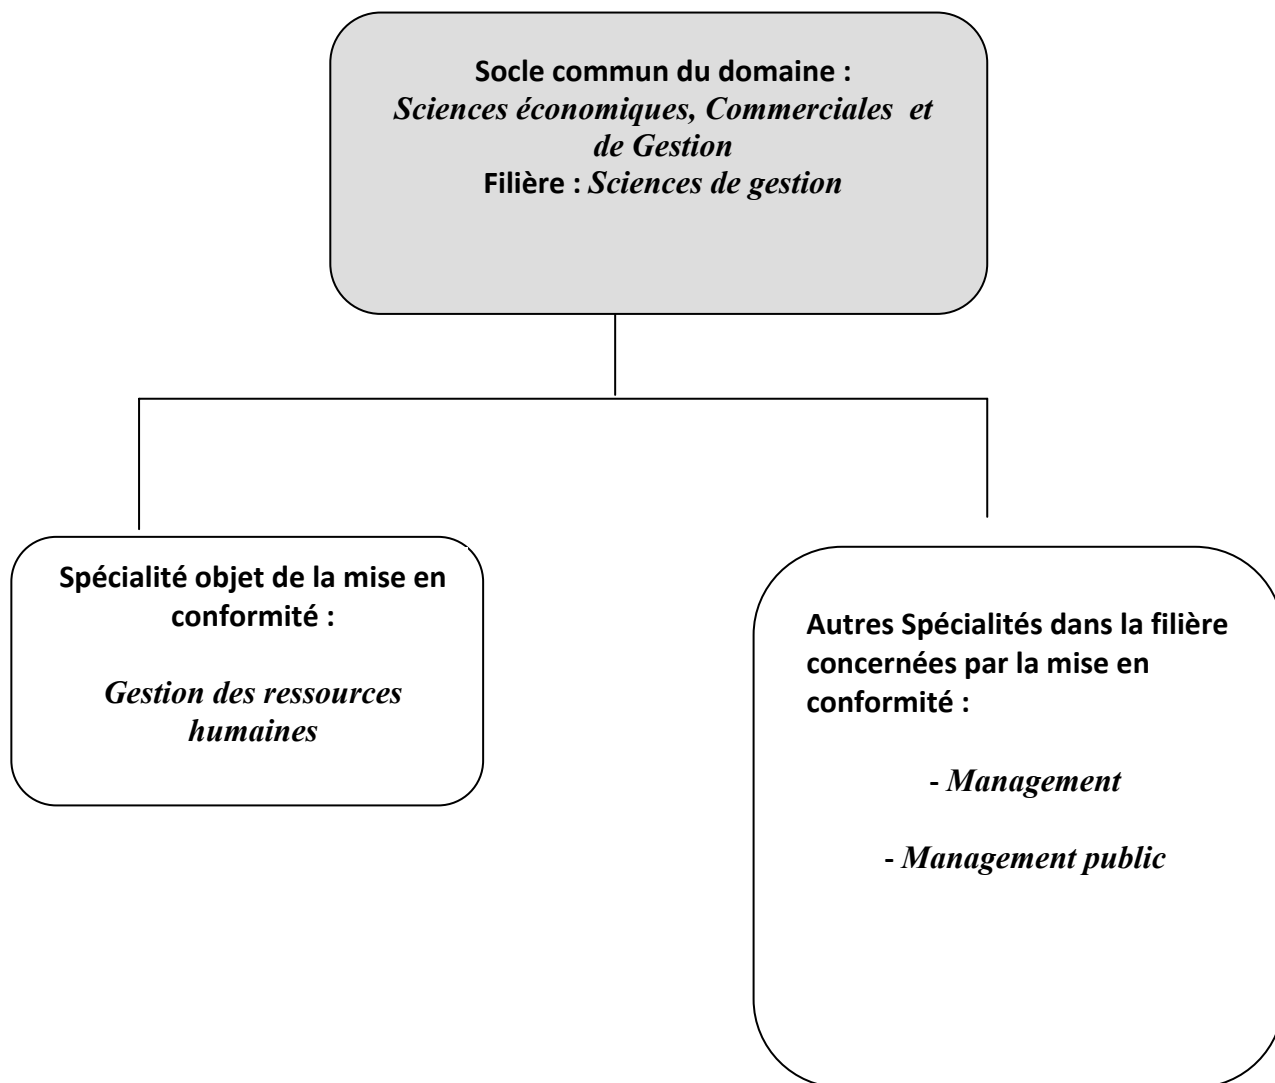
Socle commun du domaine :
Sciences économiques, Commerciales et de Gestion
Filière : Sciences de gestion

Spécialité objet de la mise en conformité :

Gestion des ressources humaines

Autres Spécialités dans la filière concernées par la mise en conformité :

- Management

- Management public